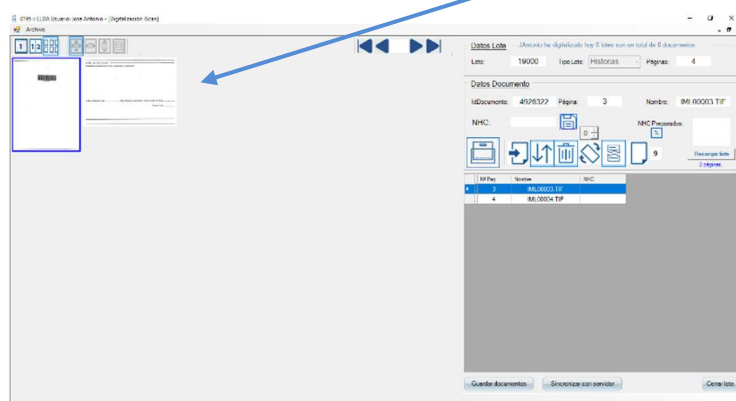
(195) ELDA Usuario: Jose Antonio - [Digitalización Scan]
Archivo

1 1|2

Datos Lote
(Antonio) ha digitalizado hoy 0 lotes con un total de 0 documentos
Lote: 19000 Tipo Lote: Historias Páginas: 4

Datos Documento
IdDocumento: 4926322 Página: 3 Nombre: IMI.00003.TIF
NHC:
0
NHC Preparados:
%
9
Recargar lote
2 páginas

| Nº Pag | Nombre | NHC |
|---|---|---|
| 3 | IMI.00003.TIF | |
| 4 | IMI.00004.TIF | |

Guardar documentos Sincronizar con servidor Cerrar lote